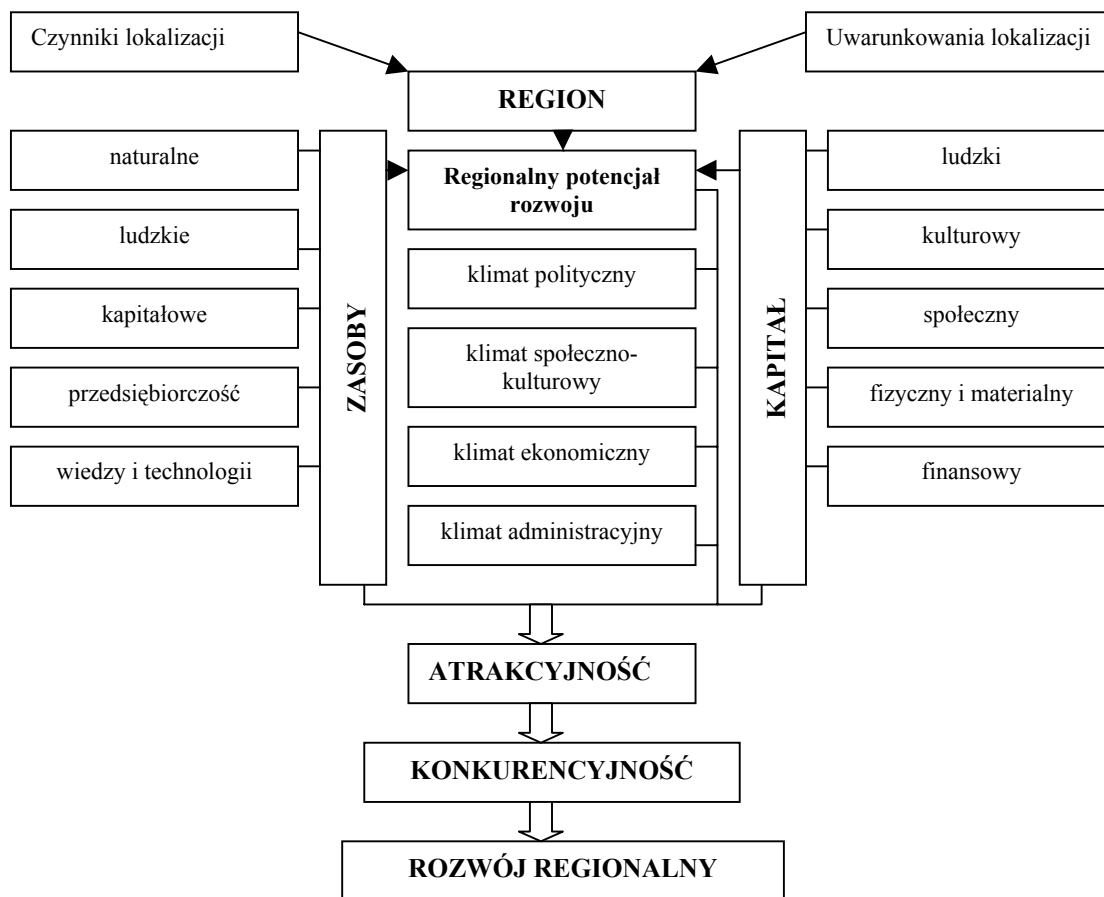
Czynniki lokalizacji

Uwarunkowania lokalizacji

REGION

naturalne

ludzkie

kapitałowe

przedsiębiorczość

wiedzy i technologii

ZASOBY

Regionalny potencjał rozwoju

klimat polityczny

klimat społeczno-kulturowy

klimat ekonomiczny

klimat administracyjny

KAPITAŁ

ludzki

kulturowy

społeczny

fizyczny i materialny

finansowy

ATRAKCYJNOŚĆ

KONKURENCYJNOŚĆ

ROZWÓJ REGIONALNY